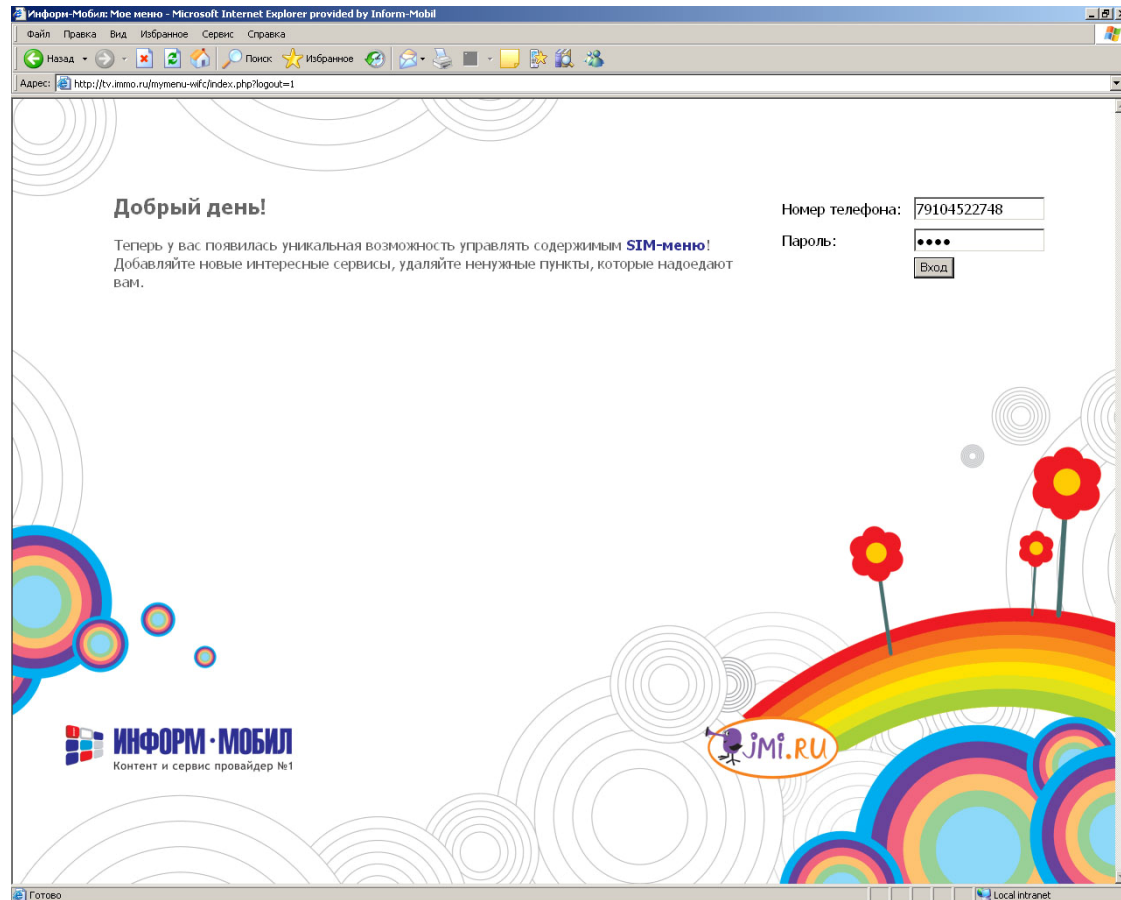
Информ-Мобил: Мое меню - Microsoft Internet Explorer provided by Inform-Mobil

Файл Правка Вид Избранное Сервис Справка

Назад Поиск Избранное

Адрес: http://tv.immo.ru/mymenu-wifc/index.php?logout=1

Добрый день!

Теперь у вас появилась уникальная возможность управлять содержимым SIM-меню! Добавляйте новые интересные сервисы, удаляйте ненужные пункты, которые надоедают вам.

Номер телефона: 79104522748
Пароль: ••••
Вход

ИНФОРМ·МОБИЛ
Контент и сервис провайдер №1

JMI.RU

Готово
Local intranet